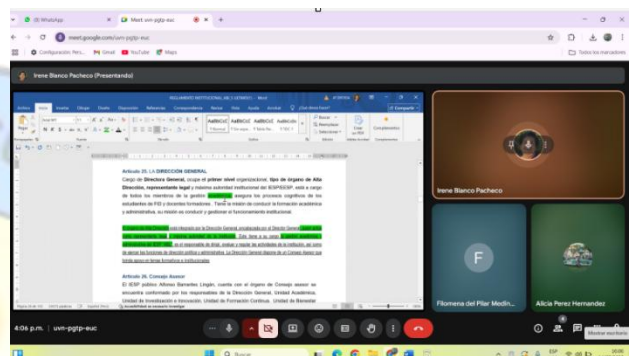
(3) WhatsApp
Meet: uvn-pgtp-euc
meet.google.com/uvn-pgtp-euc
Configuración: Pers... Gmail YouTube Maps
Todos los marcadores

Irene Blanco Pacheco (Presentando)

REGLAMENTO INSTITUCIONAL (IES-1 (2).docx) - Word

Archivo Inicio Insertar Dibujar Diseño Disposición Referencias Correspondencia Revisar Vista Ayuda Acrobat ¿Qué desea hacer? Compartir

Artículo 25. LA DIRECCIÓN GENERAL

Cargo de Dirección General, ocupa el primer nivel organizacional, tipo de órgano de Alta Dirección, representante legal y máxima autoridad institucional del IESPPIESP, está a cargo de todos los miembros de la gestión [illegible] asegura los procesos cognitivos de los estudiantes de FID y docentes formadores. Tiene la misión de conducir la formación académica y administrativa, su misión es conducir y gestionar el funcionamiento institucional.

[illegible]

Artículo 26. Consejo Asesor

El IESP público Alfonso Barrantes Lingán, cuenta con el órgano de Consejo asesor se encuentra conformado por los responsables de la Dirección General, Unidad Académica, Unidad de Investigación e Innovación, Unidad de Formación Continua, Unidad de Bienestar

Irene Blanco Pacheco
F
Filomena del Pilar Medin...
Alicia Perez Hernandez

4:06 p.m. | uvn-pgtp-euc
Mostrar a todos